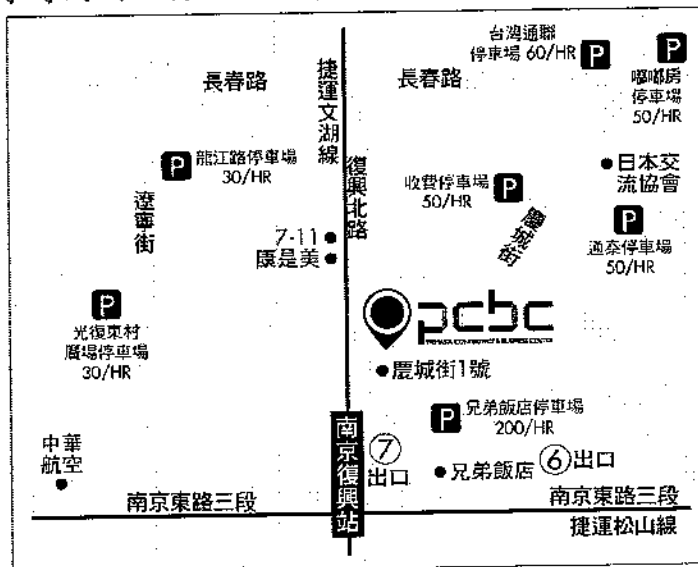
台灣通聯
停車場 60/HR P

P
嘟嘟房
停車場
50/HR

長春路

捷運文湖線

長春路

P 龍江路停車場
30/HR

復興北路

收費停車場 P
50/HR

●日本交流協會

遼寧街

7-11 ●
康是美 ●

慶城街

P
通泰停車場
50/HR

P
光復東村
廣場停車場
30/HR

pcbc

●慶城街1號

P 兄弟飯店停車場
200/HR

中華
航空

南京復興站

⑦
出口

●兄弟飯店

⑥出口

南京東路三段

南京東路三段

捷運松山線